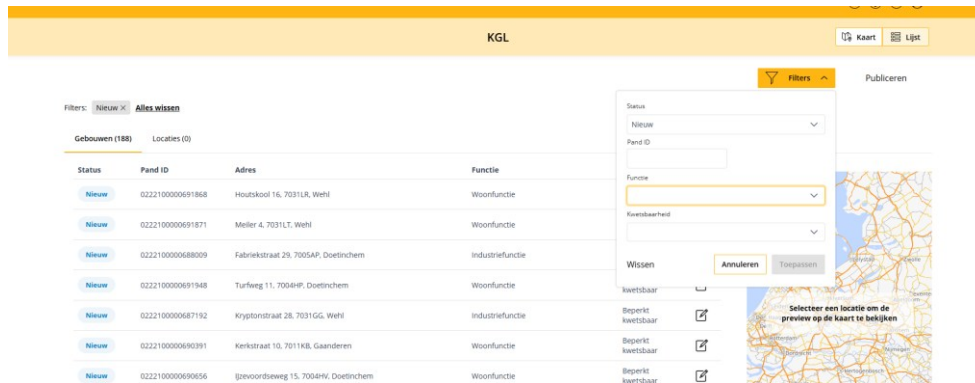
KGL

Kaart Lijst

Filters Publiceren

Filters: Nieuw × Alles wissen

Gebouwen (188) Locaties (0)

| Status | Pand ID | Adres | Functie | | |
|---|---|---|---|---|---|
| Nieuw | 0222100000691868 | Houtskool 16, 7031LR, Wehl | Woonfunctie | | |
| Nieuw | 0222100000691871 | Meiler 4, 7031LT, Wehl | Woonfunctie | | |
| Nieuw | 0222100000688009 | Fabriekstraat 29, 7005AP, Doetinchem | Industriefunctie | | |
| Nieuw | 0222100000691948 | Turfweg 11, 7004HP, Doetinchem | Woonfunctie | kwetsbaar | |
| Nieuw | 0222100000687192 | Kryptonstraat 28, 7031GG, Wehl | Industriefunctie | Beperkt kwetsbaar | |
| Nieuw | 0222100000690391 | Kerkstraat 10, 7011KB, Gaanderen | Woonfunctie | Beperkt kwetsbaar | |
| Nieuw | 0222100000690656 | IJzevoordseweg 15, 7004HV, Doetinchem | Woonfunctie | Beperkt kwetsbaar | |

Status
Nieuw
Pand ID
Functie
Kwetsbaarheid
Wissen Annuleren Toepassen

Selecteer een locatie om de preview op de kaart te bekijken